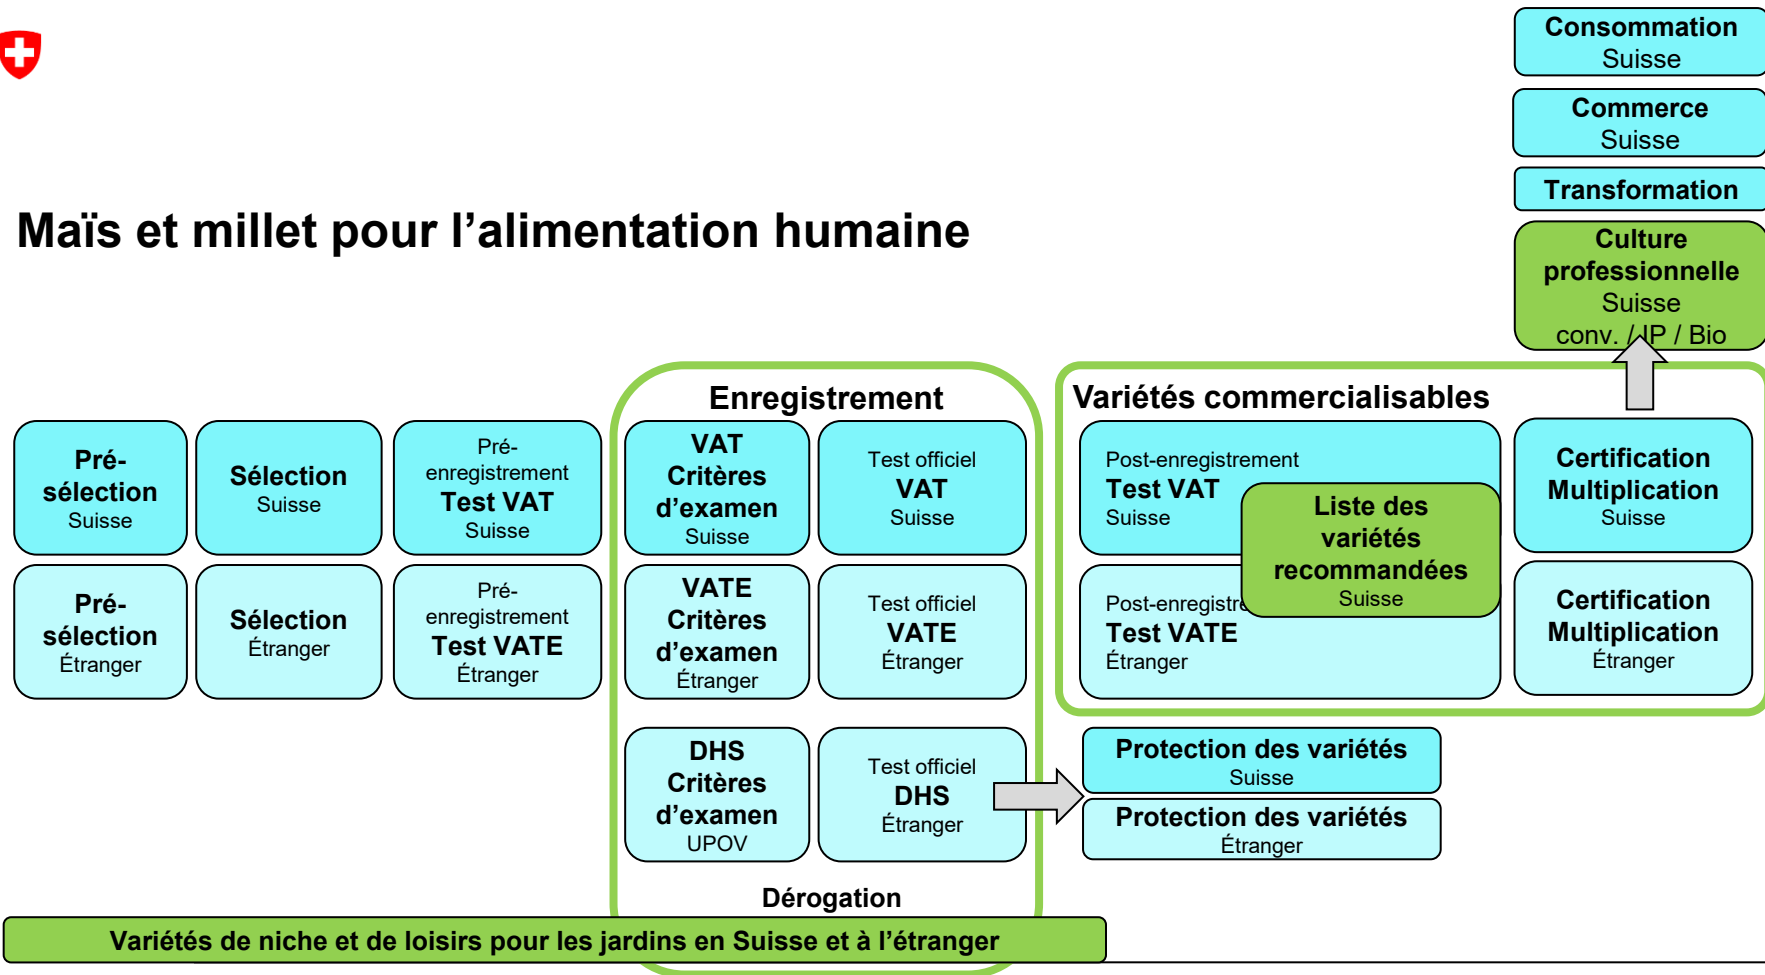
Consommation
Suisse

Commerce
Suisse

Transformation

Culture professionnelle
Suisse
conv. / IP / Bio

Maïs et millet pour l’alimentation humaine

Pré-sélection
Suisse

Sélection
Suisse

Pré-enregistrement
Test VAT
Suisse

Pré-sélection
Étranger

Sélection
Étranger

Pré-enregistrement
Test VATE
Étranger

Enregistrement

VAT
Critères d’examen
Suisse

Test officiel
VAT
Suisse

VATE
Critères d’examen
Étranger

Test officiel
VATE
Étranger

DHS
Critères d’examen
UPOV

Test officiel
DHS
Étranger

Dérogation

Variétés commercialisables

Post-enregistrement
Test VAT
Suisse

Liste des variétés recommandées
Suisse

Post-enregistre
Test VATE
Étranger

Certification
Multiplication
Suisse

Certification
Multiplication
Étranger

Protection des variétés
Suisse

Protection des variétés
Étranger

Variétés de niche et de loisirs pour les jardins en Suisse et à l’étranger